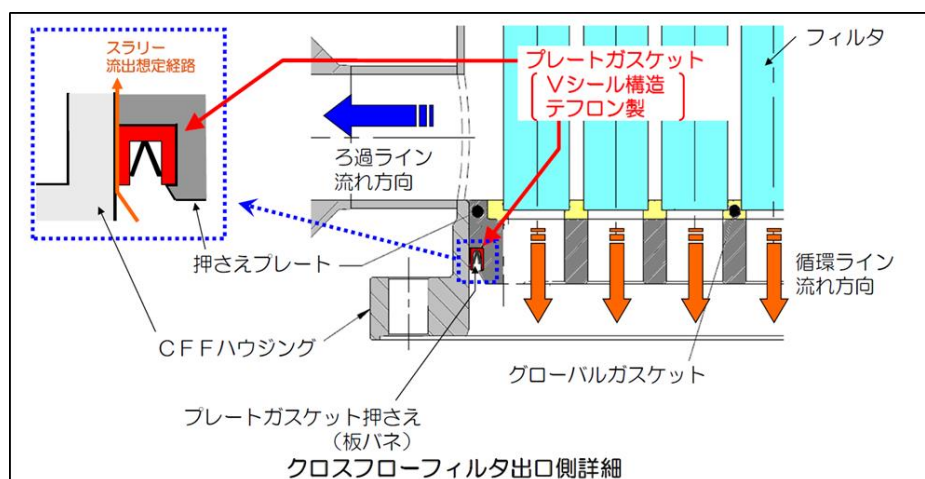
スラリー
流出想定経路

プレートガスケット
（Vシール構造
テフロン製）

フィルタ

ろ過ライン
流れ方向

押さえプレート

循環ライン
流れ方向

CFFハウジング

グローバルガスケット

プレートガスケット押さえ
（板バネ）

クロスフローフィルタ出口側詳細